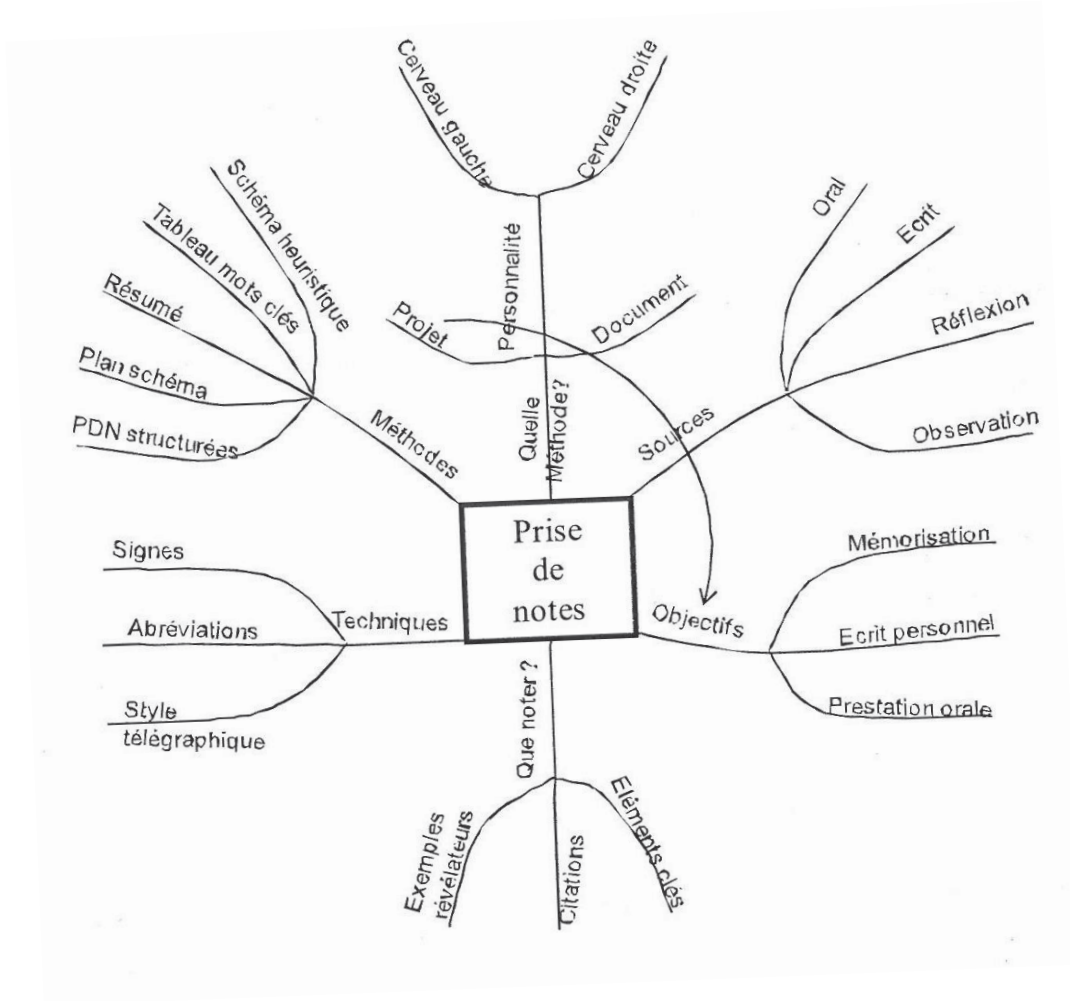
Prise de notes

Quelle Méthode?
Personnalité
Cerveau gauche
Cerveau droite
Projet
Document

Sources
Oral
Ecrit
Réflexion
Observation

Objectifs
Mémorisation
Ecrit personnel
Prestation orale

Que noter ?
Exemples révélateurs
Citations
Eléments clés

Techniques
Signes
Abréviations
Style télégraphique

Méthodes
Schéma heuristique
Tableau mots clés
Résumé
Plan schéma
PDN structurées